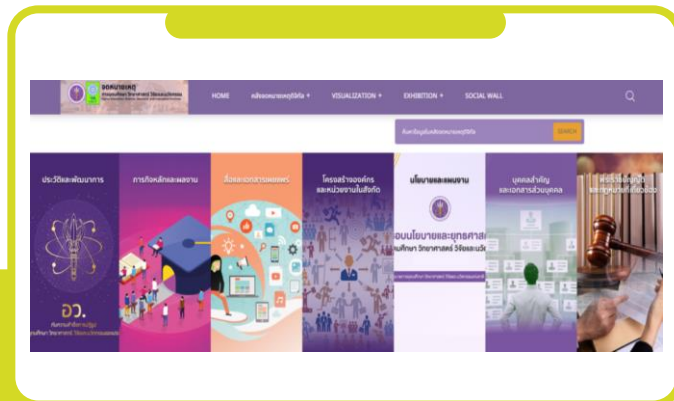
จดหมายเหตุ

HOME คลังจดหมายเหตุดิจิทัล VISUALIZATION EXHIBITION SOCIAL WALL

ค้นหาข้อมูลในคลังจดหมายเหตุดิจิทัล SEARCH

ประวัติและพัฒนาการ

อว.

การกิจหลักและผลงาน

สื่อและเอกสารเผยแพร่

โครงสร้างองค์กร และหน่วยงานในสังกัด

นโยบายและแผนงาน

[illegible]นโยบายและยุทธศาส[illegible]

บุคคลสำคัญ และเอกสารส่วนบุคคล

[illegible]